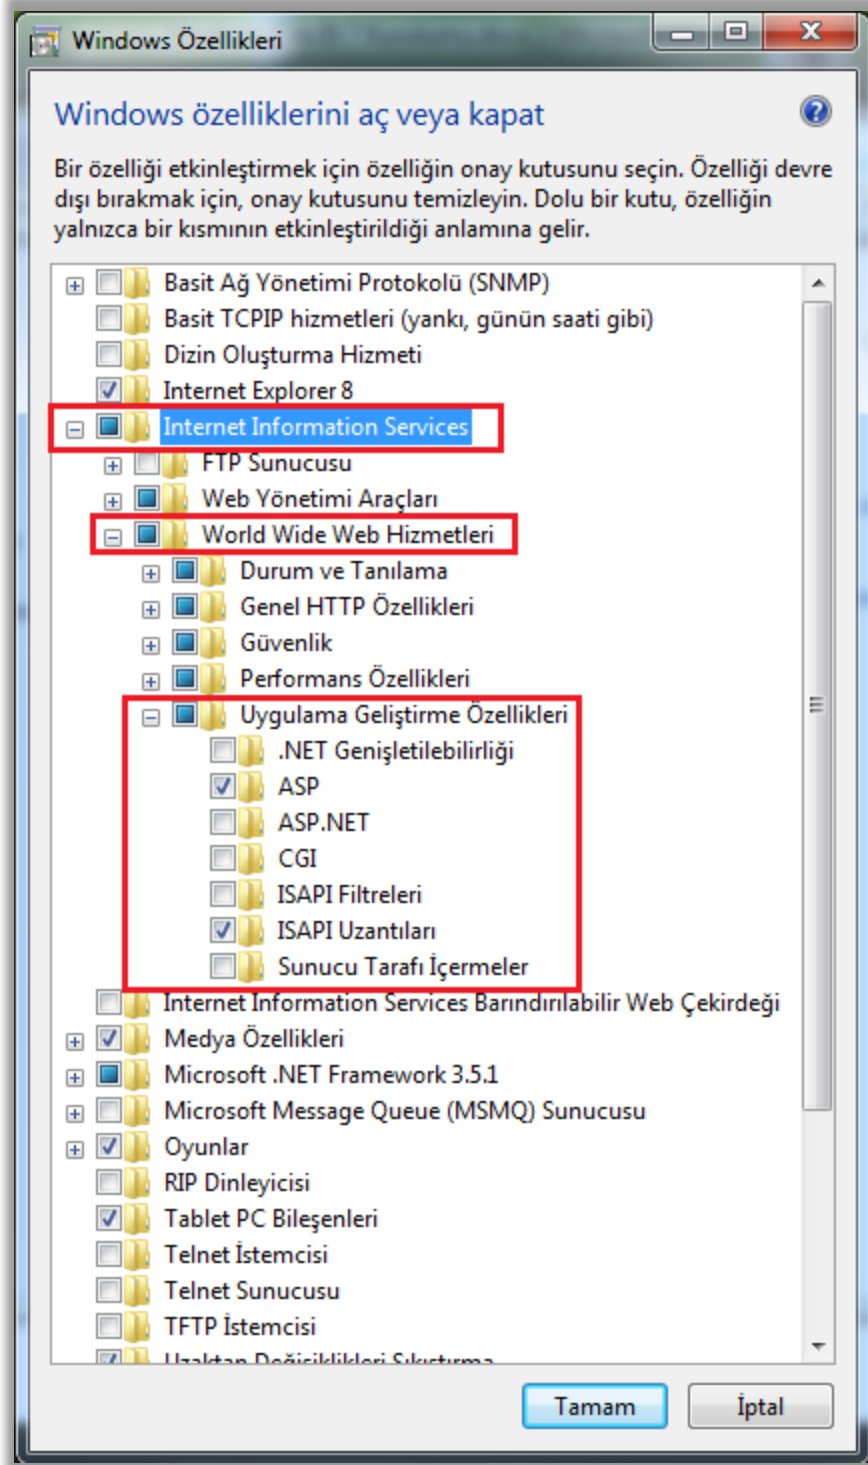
Windows Özellikleri

Windows özelliklerini aç veya kapat

Bir özelliği etkinleştirmek için özelliğin onay kutusunu seçin. Özelliği devre dışı bırakmak için, onay kutusunu temizleyin. Dolu bir kutu, özelliğin yalnızca bir kısmının etkinleştirildiği anlamına gelir.

Basit Ağ Yönetimi Protokolü (SNMP)
Basit TCPIP hizmetleri (yankı, günün saati gibi)
Dizin Oluşturma Hizmeti
Internet Explorer 8
Internet Information Services
FTP Sunucusu
Web Yönetimi Araçları
World Wide Web Hizmetleri
Durum ve Tanılama
Genel HTTP Özellikleri
Güvenlik
Performans Özellikleri
Uygulama Geliştirme Özellikleri
.NET Genişletilebilirliği
ASP
ASP.NET
CGI
ISAPI Filtreleri
ISAPI Uzantıları
Sunucu Tarafı İçermeler
Internet Information Services Barındırılabilir Web Çekirdeği
Medya Özellikleri
Microsoft .NET Framework 3.5.1
Microsoft Message Queue (MSMQ) Sunucusu
Oyunlar
RIP Dinleyicisi
Tablet PC Bileşenleri
Telnet İstemcisi
Telnet Sunucusu
TFTP İstemcisi
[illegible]

Tamam
İptal